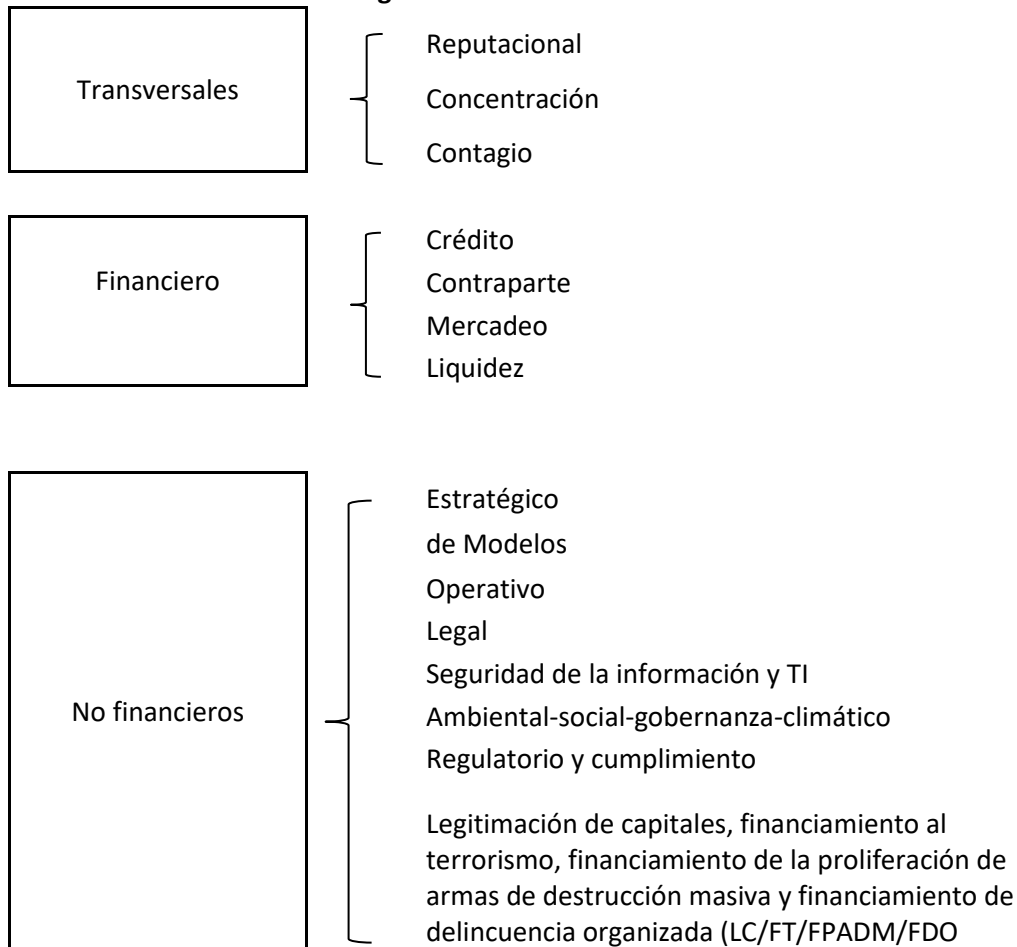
Transversales

Reputacional
Concentración
Contagio

Financiero

Crédito
Contraparte
Mercadeo
Liquidez

No financieros

Estratégico
de Modelos
Operativo
Legal
Seguridad de la información y TI
Ambiental-social-gobernanza-climático
Regulatorio y cumplimiento

Legitimación de capitales, financiamiento al terrorismo, financiamiento de la proliferación de armas de destrucción masiva y financiamiento de delincuencia organizada (LC/FT/FPADM/FDO